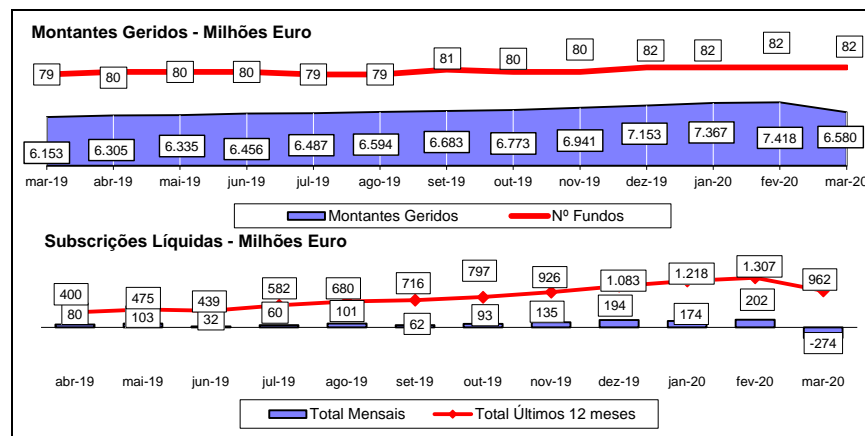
Montantes Geridos - Milhões Euro

79 80 80 80 79 79 81 80 80 82 82 82 82

6.153 6.305 6.335 6.456 6.487 6.594 6.683 6.773 6.941 7.153 7.367 7.418 6.580

mar-19 abr-19 mai-19 jun-19 jul-19 ago-19 set-19 out-19 nov-19 dez-19 jan-20 fev-20 mar-20

Montantes Geridos
Nº Fundos

Subscrições Líquidas - Milhões Euro

400 475 439 582 680 716 797 926 1.083 1.218 1.307 962

80 103 32 60 101 62 93 135 194 174 202 -274

abr-19 mai-19 jun-19 jul-19 ago-19 set-19 out-19 nov-19 dez-19 jan-20 fev-20 mar-20

Total Mensais
Total Últimos 12 meses